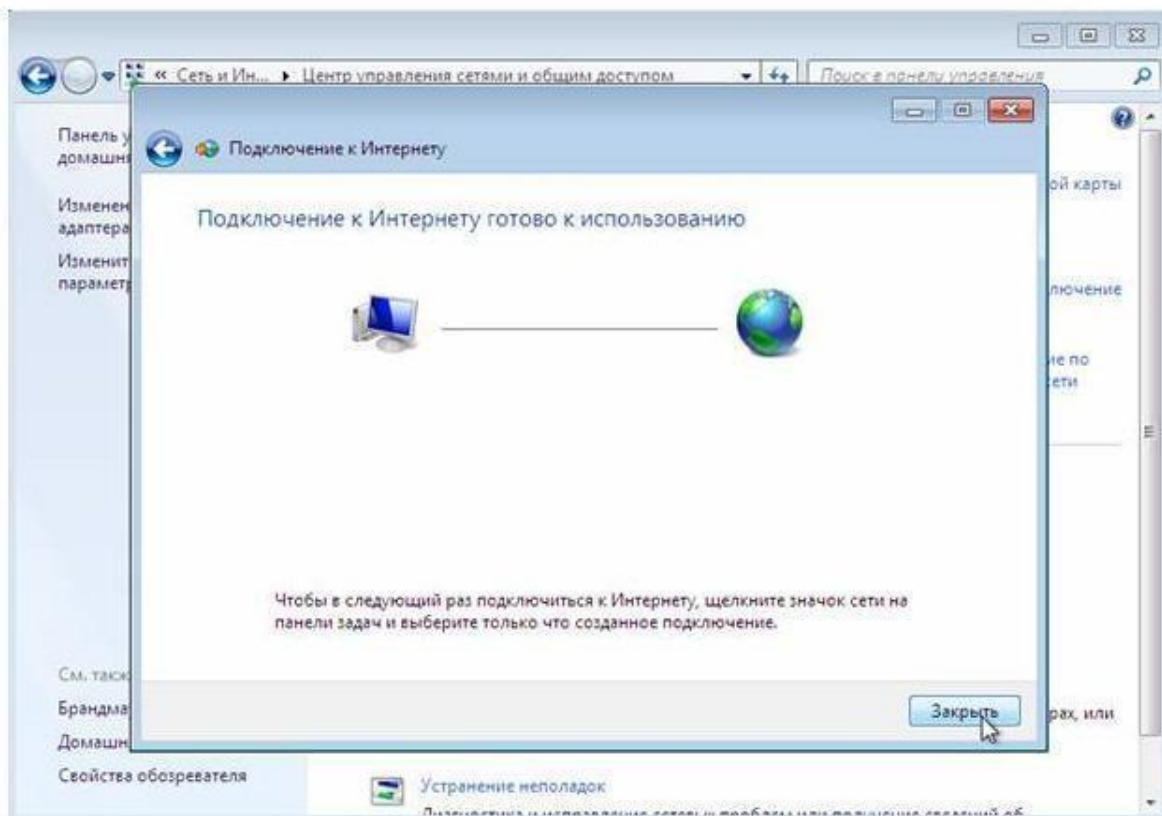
« Сеть и Ин... ▸ Центр управления сетями и общим доступом

Поиск в панели управления

Панель у
домашн

Изменен
адаптера

Изменит
параметр

ой карты

лючение

ие по
сети

Подключение к Интернету

Подключение к Интернету готово к использованию

Чтобы в следующий раз подключиться к Интернету, щелкните значок сети на панели задач и выберите только что созданное подключение.

Закрыть

См. такж

Брандма

Домашн

Свойства обозревателя

рах, или

Устранение неполадок

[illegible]